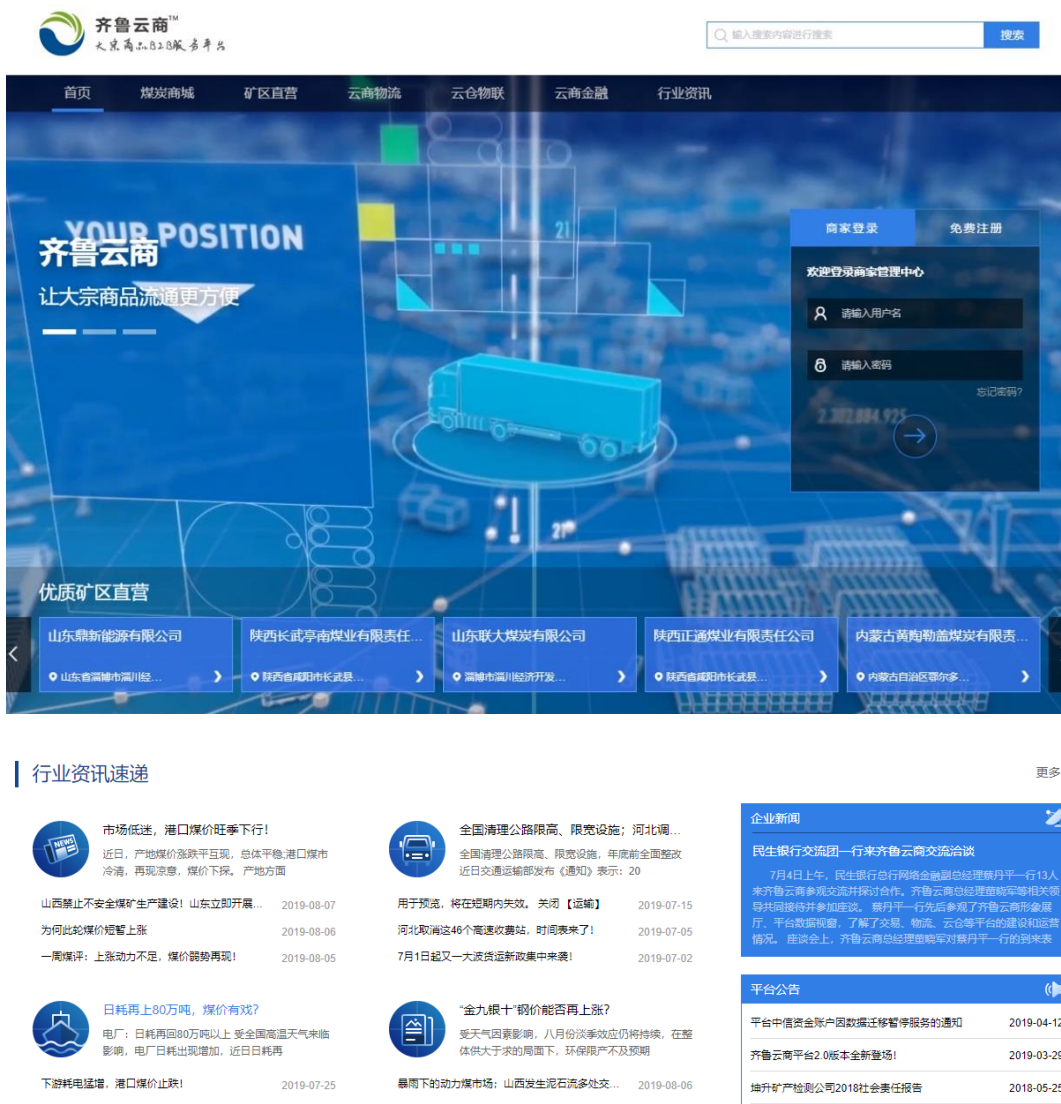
齐鲁云商™
大宗商品B2B服务平台

输入搜索内容进行搜索 搜索

首页 煤炭商城 矿区直营 云商物流 云仓物联 云商金融 行业资讯

YOUR POSITION
齐鲁云商
让大宗商品流通更方便

商家登录 免费注册
欢迎登录商家管理中心
请输入用户名
请输入密码
忘记密码?

优质矿区直营
山东鼎新能源有限公司
山东省淄博市淄川经...
陕西长武亭南煤业有限责任...
陕西省咸阳市长武县...
山东联大煤炭有限公司
淄博市淄川经济开发...
陕西正通煤业有限责任公司
陕西省咸阳市长武县...
内蒙古黄陶勒盖煤炭有限责...
内蒙古自治区鄂尔多...

行业资讯速递
更多

市场低迷，港口煤价旺季下行！
近日，产地煤价涨跌互现，总体平稳,港口煤市冷清，再现凉意，煤价下探。 产地方面
山西禁止不安全煤矿生产建设！山东立即开展... 2019-08-07
为何此轮煤价短暂上涨 2019-08-06
一周煤评：上涨动力不足，煤价颓势再现！ 2019-08-05

全国清理公路限高、限宽设施；河北调...
全国清理公路限高、限宽设施，年底前全面整改 近日交通运输部发布《通知》表示：20
用于预览，将在短期内失效。 关闭 【运输】 2019-07-15
河北取消这46个高速收费站，时间表来了！ 2019-07-05
7月1日起又一大波货运新政集中来袭！ 2019-07-02

日耗再上80万吨，煤价有戏?
电厂：日耗再回80万吨以上 受全国高温天气来临影响，电厂日耗出现增加，近日日耗再
下游耗电猛增，港口煤价止跌！ 2019-07-25

“金九银十”钢价能否再上涨?
受天气因素影响，八月份淡季效应仍将持续，在整体供大于求的局面下，环保限产不及预期
暴雨下的动力煤市场：山西发生泥石流多处交... 2019-08-06

企业新闻
民生银行交流团一行来齐鲁云商交流洽谈
7月4日上午，民生银行总行网络金融副总经理蔡丹平一行13人来齐鲁云商参观交流并探讨合作。齐鲁云商总经理董晓军等相关领导共同接待并参加座谈。蔡丹平一行先后参观了齐鲁云商形象展厅、平台数据视窗，了解了交易、物流、云仓等平台的建设和运营情况。 座谈会上，齐鲁云商总经理董晓军对蔡丹平一行的到来表

平台公告
平台中信资金账户因数据迁移暂停服务的通知 2019-04-12
齐鲁云商平台2.0版本全新登场！ 2019-03-29
埠升矿产检测公司2018社会责任报告 2018-05-25